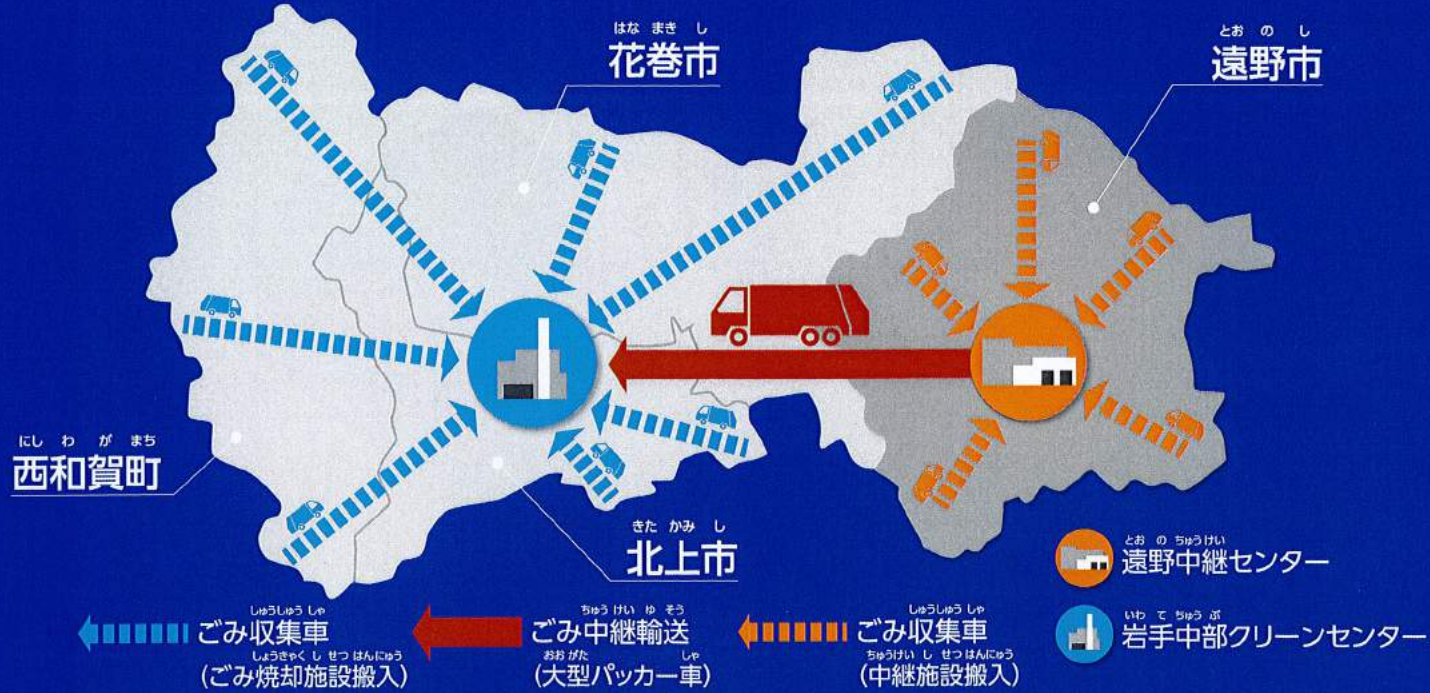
はなまきし
花巻市

とおのし
遠野市

にしわがまち
西和賀町

きたかみし
北上市

とおのちゅうけい
遠野中継センター

いわてちゅうぶ
岩手中部クリーンセンター

しゅうしゅうしゃ
ごみ収集車
しょうきゃくしせつはんにゅう
(ごみ焼却施設搬入)

ちゅうけいゆそう
ごみ中継輸送
おおがたしゃ
(大型パッカー車)

しゅうしゅうしゃ
ごみ収集車
ちゅうけいしせつはんにゅう
(中継施設搬入)